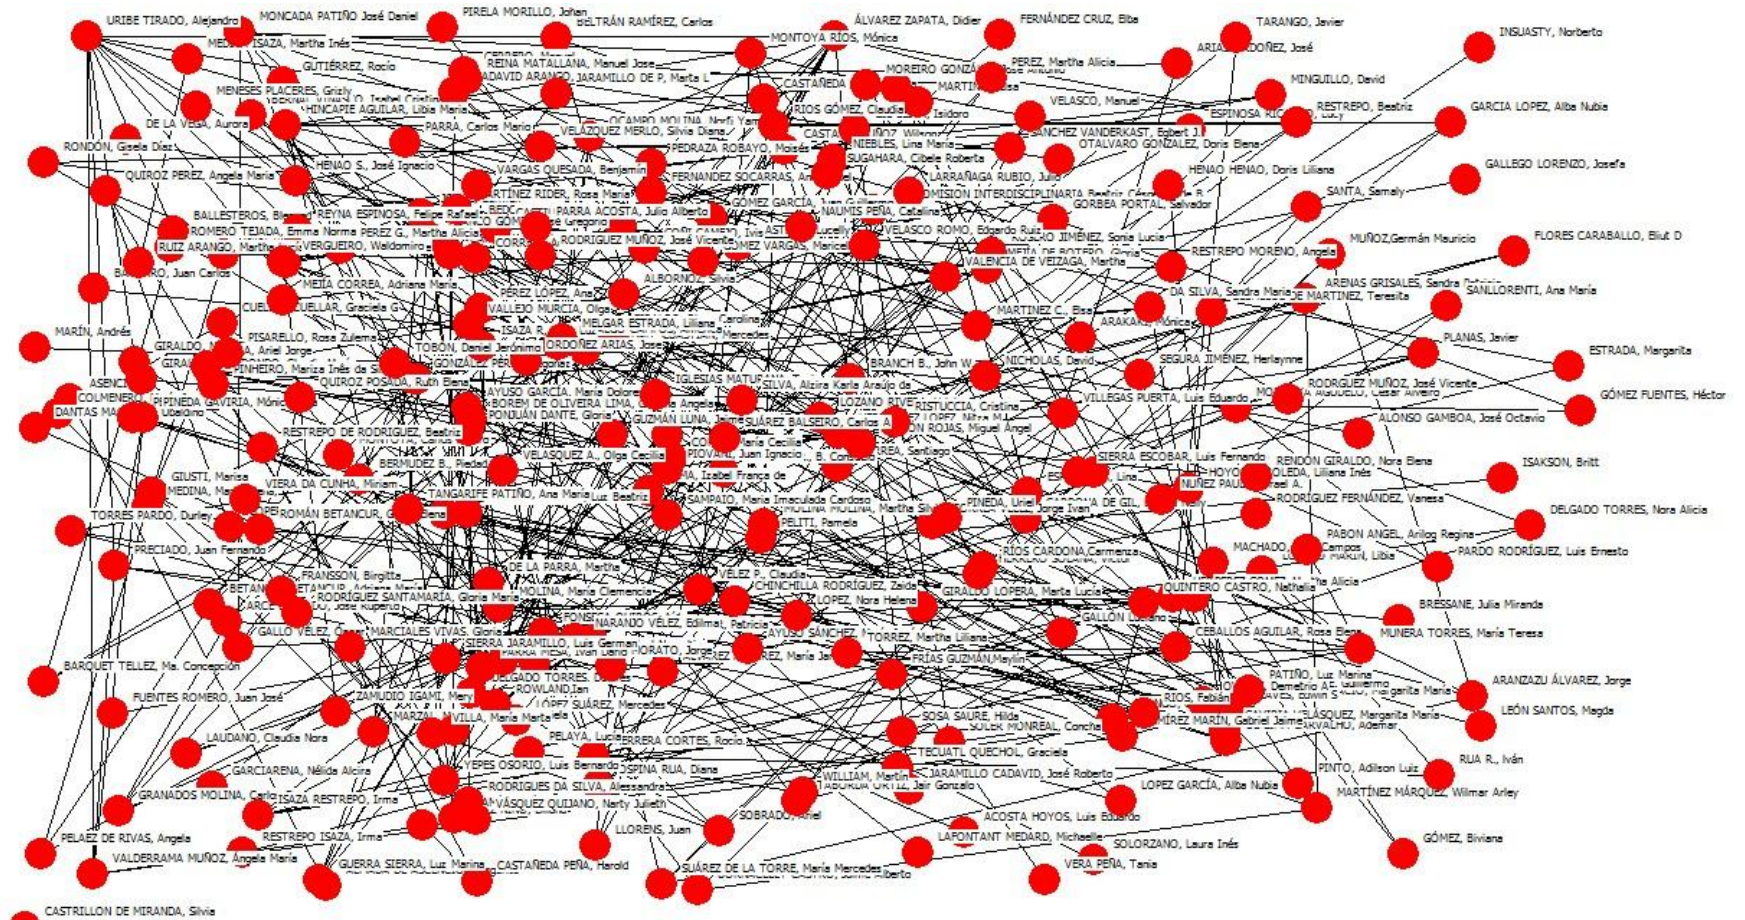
URIBE TIRADO, Alejandro
MONCADA PATIÑO José Daniel
PIRELA MORILLO, Johan
BELTRÁN RAMÍREZ, Carlos
ÁLVAREZ ZAPATA, Didier
FERNÁNDEZ CRUZ, Elba
TARANGO, Javier
INSUASTY, Norberto
MEDINA ISAZA, Martha Inés
MONTOYA RÍOS, Mónica
ARIAS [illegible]DOÑEZ, José
GUTIÉRREZ, Rocío
REINA MATALLANA, Manuel Jose
PEREZ, Martha Alicia
MINGUILLO, David
MENESES PLACERES, Grizly
DAVID ARANGO, JARAMILLO DE P, Marta L
CASTAÑEDA
MOREIRO GONZÁ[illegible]
MARTIN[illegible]
VELASCO, Manuel
RESTREPO, Beatriz
GARCIA LOPEZ, Alba Nubia
HINCAPIE AGUILAR, Libia Maria
RIOS GÓMEZ, Claudia
DE LA VEGA, Aurora
PARRA, Carlos Mario
VELÁZQUEZ MERLO, Silvia Diana
OCAMPO MOLINA, Norfi Yam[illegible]
ESPINOSA RIC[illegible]
SANCHEZ VANDERKAST, Egbert J.
RONDÓN, Gisela Días
PEDRAZA ROBAYO, Moisés
NIEBLES, Lina Maria
OTALVARO GONZÁLEZ, Doris Elena
HENAO S., José Ignacio
SUGAHARA, Cibele Roberta
HENAO HENAO, Doris Liliana
GALLEGO LORENZO, Josefa
QUIROZ PEREZ, Angela Maria
VARGAS QUESADA, Benjamin
FERNANDEZ SOCARRAS, A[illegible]
LARRAÑAGA RUBIO, Julio
COMISION INTERDISCIPLINARIA
SANTA, Samaly
MARTÍNEZ RIDER, Rosa María
GORBEA PORTAL, Salvador
BALLESTEROS, Bl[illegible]
REYNA ESPINOSA, Felipe Rafael
PARRA ACOSTA, Julia Alberto
GÓMEZ GARCÍA
NAUMIS PEÑA, Catalina
ROMERO TEJADA, Emma Norma
PEREZ G., Martha Alicia
VELASCO ROMO, Edgardo Ruiz
JIMÉNEZ, Sonia Lucía
MUÑOZ,Germán Mauricio
FLORES CARABALLO, Eliut D
RUIZ ARANGO, Martha
VERGUEIRO, Waldomiro
RODRIGUEZ MUÑOZ, José Vicente
GÓMEZ VARGAS, Marce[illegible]
RESTREPO MORENO, Angela
BA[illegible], Juan Carlos
ALBORNOZ, Silvia
VALENCIA DE VEIZAGA, Martha
MEJÍA CORREA, Adriana María
ARENAS GRISALES, Sandra
SANLLORENTI, Ana María
CUELLAR, Graciela G
PÉREZ LÓPEZ, Ana
DA SILVA, Sandra Maria
DE MARTINEZ, Teresita
VALLEJO MURCIA, Olga
MARTINEZ C., Elsa
ARAKAKI, Mónica
MARÍN, Andrés
PISARELLO, Rosa Zulema
ISAZA R.
MELGAR ESTRADA, Liliana
PLANAS, Javier
GIRALDO, M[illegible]
Ariel Jorge
TOBON, Daniel Jerónimo
ORDOÑEZ ARIAS, José
ESTRADA, Margarita
PINHEIRO, Mariza Inês da Si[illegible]
NICHOLAS, David
BRANCH B., John W.
SEGURA JIMENEZ, Herlaynne
QUIROZ POSADA, Ruth Elena
IGLESIAS MATU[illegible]
SILVA, Alzira Karla Araújo da
RODRGUEZ MUÑOZ, José Vicente
GÓMEZ FUENTES, Héctor
ASENC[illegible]
COLMENERO
PIPINEDA GAVIRIA, Móni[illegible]
AYUSO GARCÍA, María Dolores
LOZANO RIVE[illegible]
VILLEGAS PUERTA, Luis Eduardo
DANTAS MA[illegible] Ubaldino
BOREM DE OLIVEIRA LIMA
PONJUÁN DANTE, Gloria
GUZMÁN LUNA
SUÁREZ BALSEIRO, Carlos A
RISTUCCIA, Cristina
RONDÓN ROJAS, Miguel Angel
ALONSO GAMBOA, José Octavio
RESTREPO DE RODRIGUEZ, Beatriz
BERMUDEZ B., Piedad
VELASQUEZ A., Olga Cecilia
PIOVANI, Juan Ignacio
SIERRA ESCOBAR, Luis Fernando
RENDON GIRALDO, Nora Elena
ISAKSON, Britt
GIUSTI, Marisa
MEDINA
VIERA DA CUNHA, Miriam
TANGARIFE PATIÑO, Ana María
Luz Beatriz
SAMPAIO, Maria Imaculada Cardoso
HOYOS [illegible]OLEDA, Liliana Inés
NUÑEZ PAUL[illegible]
RODRIGUEZ FERNÁNDEZ, Vanesa
TORRES PARDO, Durley
ROMÁN BETANCUR
PELITI, Pamela
PINEDA, Uriel
Jorge Ivan
DELGADO TORRES, Nora Alicia
PRECIADO, Juan Fernando
PABON ANGEL, Arilog Regina
PARDO RODRÍGUEZ, Luis Ernesto
RÍOS CARDONA, Carmenza
MACHADO
FRANSSON, Birgitta
DE LA PARRA, Martha
VÉLEZ P., Claudia
CHINCHILLA RODRÍGUEZ, Zaida
QUINTERO CASTRO, Nathalia
RODRÍGUEZ SANTAMARÍA, Gloria María
MOLINA, María Clemencia
LÓPEZ, Nora Helena
GIRALDO LOPERA, Marta Lucía
BRESSANE, Julia Miranda
GALLO VELEZ
MARCIALES VIVAS, Gloria
NARANJO VÉLEZ, Edilmat, Patricia
AYUSO SÁNCHEZ
TORREZ, Martha Liliana
GALLÓN
CEBALLOS AGUILAR, Rosa Elena
MUNERA TORRES, María Teresa
SIERRA JARAMILLO, Luis German
PARRA
ORATO, Jorge
FRÍAS GUZMÁN,Maylin
BARQUET TELLEZ, Ma. Concepción
PATIÑO, Luz Marina
ARANZAZU ÁLVAREZ, Jorge
DELGADO TORRES
ROWLAND,Ian
RÍOS, Fabián
FUENTES ROMERO, Juan José
ZAMUDIO IGAMI, Mery
LÓPEZ SUÁREZ, Mercedes
SOSA SAURE, Hilda
SOLER MONREAL, Concha
RAMÍREZ MARÍN, Gabriel Jaime
VELÁSQUEZ, Margarita María
LEÓN SANTOS, Magda
MARZAL
VILLA, María Marta
LAUDANO, Claudia Nora
PELAYA, Lucía
HERRERA CORTES, Rocío
TECUATL QUECHOL, Graciela
YEPES OSORIO, Luis Bernardo
ESPINA RUA, Diana
GARCIARENA, Nélida Alcira
WILLIAM, Martin
JARAMILLO CADAVID, José Roberto
RUA R., Iván
PINTO, Adilson Luiz
RODRIGUES DA SILVA, Alessandra
LOPEZ GARCÍA, Alba Nubia
GRANADOS MOLINA, Carlo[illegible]
ISAZA RESTREPO, Irma
VÁSQUEZ QUIJANO, Narty Julieth
TABORDA ORTIZ, Jair Gonzalo
ACOSTA HOYOS, Luis Eduardo
MARTÍNEZ MÁRQUEZ, Wilmar Arley
SOBRADO, Ariel
RESTREPO ISAZA, Irma
LLORENS, Juan
LAFONTANT MEDARD, Michaelle
SOLORZANO, Laura Inés
GÓMEZ, Biviana
PELAEZ DE RIVAS, Angela
VALDERRAMA MUÑOZ, Ángela María
GUERRA SIERRA, Luz Marina
CASTAÑEDA PEÑA, Harold
SUÁREZ DE LA TORRE, María Mercedes
VERA PEÑA, Tania
CASTRILLON DE MIRANDA, Silvia